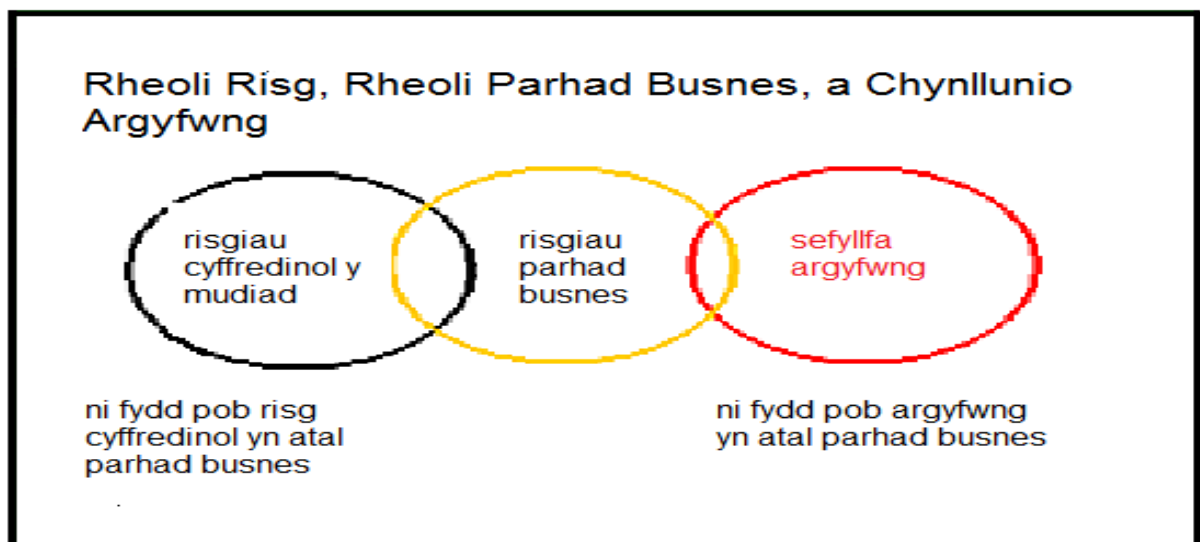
Rheoli Rísg, Rheoli Parhad Busnes, a Chynllunio Argyfwng

risgiau cyffredinol y mudiad

risgiau parhad busnes

sefyllfa argyfwng

ni fydd pob risg cyffredinol yn atal parhad busnes

ni fydd pob argyfwng yn atal parhad busnes